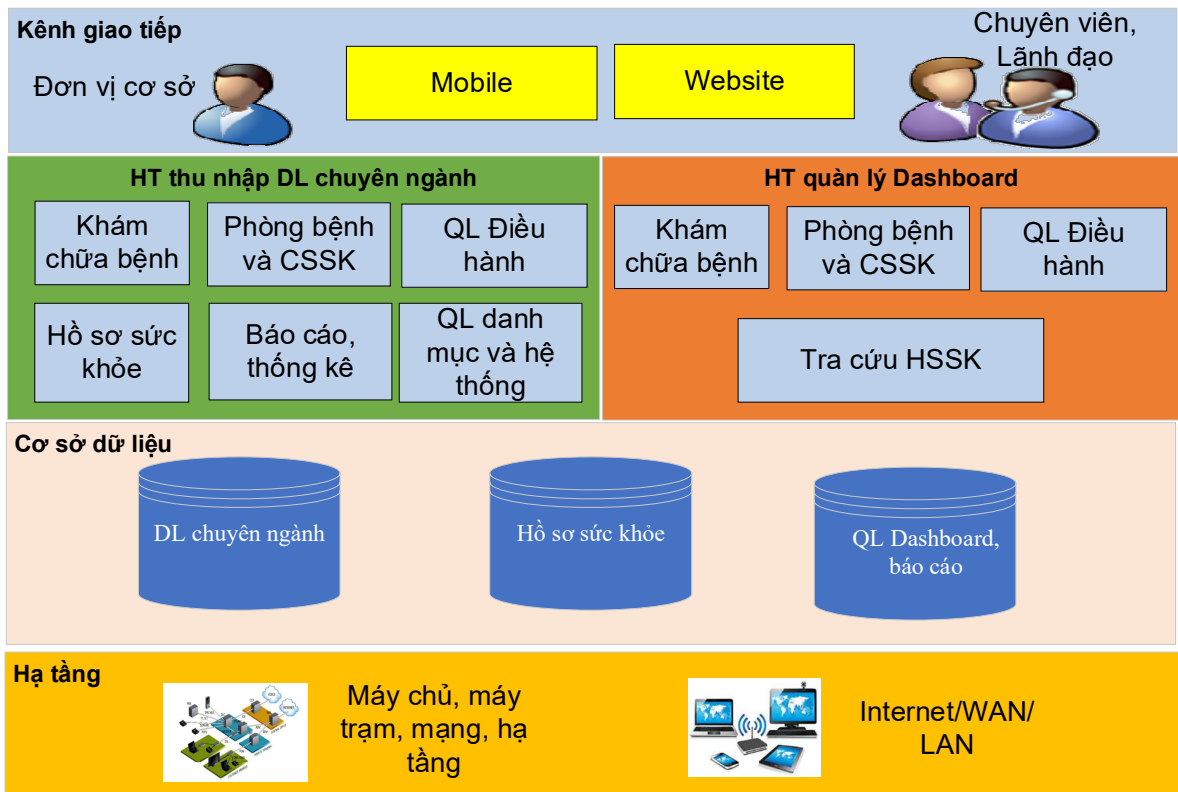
Kênh giao tiếp

Đơn vị cơ sở

Mobile

Website

Chuyên viên, Lãnh đạo

HT thu nhập DL chuyên ngành

Khám chữa bệnh

Phòng bệnh và CSSK

QL Điều hành

Hồ sơ sức khỏe

Báo cáo, thống kê

QL danh mục và hệ thống

HT quản lý Dashboard

Khám chữa bệnh

Phòng bệnh và CSSK

QL Điều hành

Tra cứu HSSK

Cơ sở dữ liệu

DL chuyên ngành

Hồ sơ sức khỏe

QL Dashboard, báo cáo

Hạ tầng

Máy chủ, máy trạm, mạng, hạ tầng

Internet/WAN/ LAN